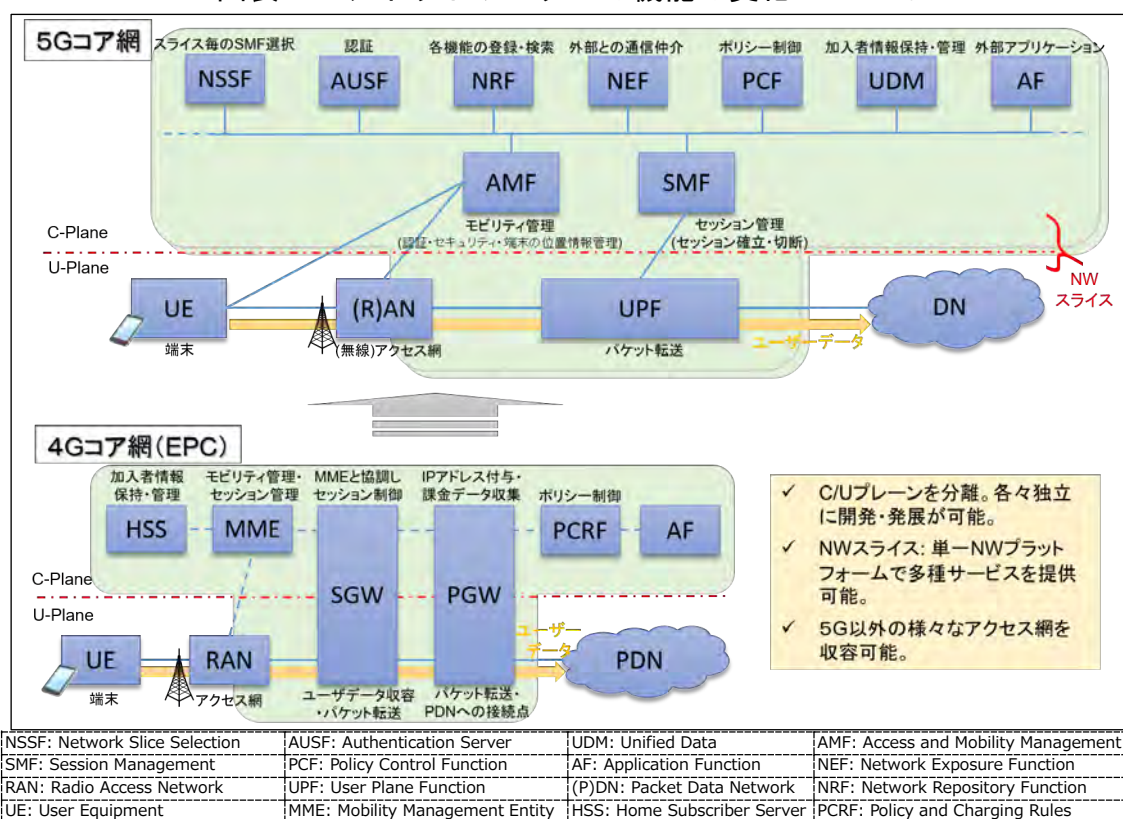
5Gコア網

スライス毎のSMF選択 NSSF
認証 AUSF
各機能の登録・検索 NRF
外部との通信仲介 NEF
ポリシー制御 PCF
加入者情報保持・管理 UDM
外部アプリケーション AF

AMF
モビリティ管理
(認証・セキュリティ・端末の位置情報管理)

SMF
セッション管理
(セッション確立・切断)

C-Plane
U-Plane

NW スライス

UE
端末

(R)AN
(無線)アクセス網

UPF
パケット転送

ユーザーデータ

DN

4Gコア網(EPC)

加入者情報保持・管理 HSS
モビリティ管理・セッション管理 MME
MMEと協調しセッション制御 SGW
IPアドレス付与・課金データ収集 PGW
ポリシー制御 PCRF
AF

C-Plane
U-Plane

UE
端末

RAN
アクセス網

ユーザデータ収容・パケット転送
パケット転送・PDNへの接続点

ユーザーデータ

PDN

✓ C/Uプレーンを分離。各々独立に開発・発展が可能。
✓ NWスライス: 単一NWプラットフォームで多種サービスを提供可能。
✓ 5G以外の様々なアクセス網を収容可能。

| NSSF: Network Slice Selection | AUSF: Authentication Server | UDM: Unified Data | AMF: Access and Mobility Management |
|---|---|---|---|
| SMF: Session Management | PCF: Policy Control Function | AF: Application Function | NEF: Network Exposure Function |
| RAN: Radio Access Network | UPF: User Plane Function | (P)DN: Packet Data Network | NRF: Network Repository Function |
| UE: User Equipment | MME: Mobility Management Entity | HSS: Home Subscriber Server | PCRF: Policy and Charging Rules |